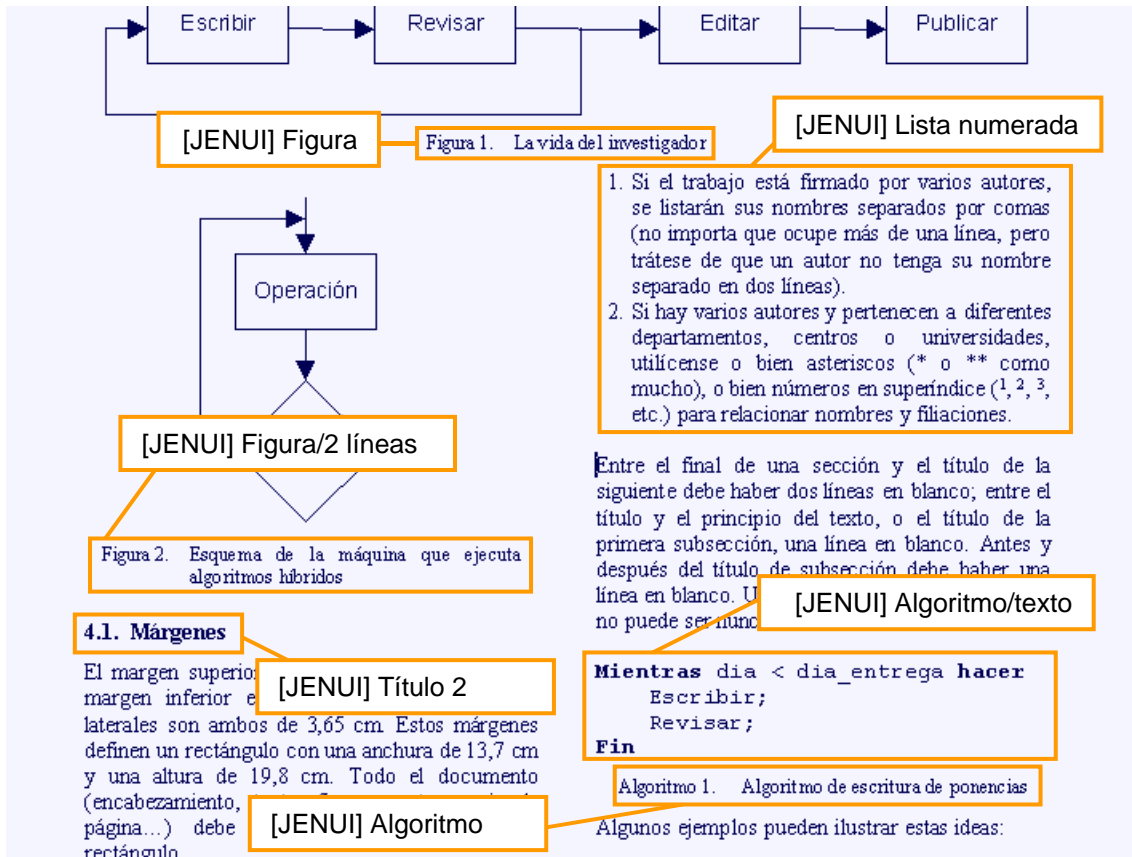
Escribir

Revisar

Editar

Publicar

[JENUI] Figura

Figura 1. La vida del investigador

[JENUI] Lista numerada

1. Si el trabajo está firmado por varios autores, se listarán sus nombres separados por comas (no importa que ocupe más de una línea, pero trátese de que un autor no tenga su nombre separado en dos líneas).
2. Si hay varios autores y pertenecen a diferentes departamentos, centros o universidades, utilícense o bien asteriscos (* o ** como mucho), o bien números en superíndice ($^1$, $^2$, $^3$, etc.) para relacionar nombres y filiaciones.

Operación

[JENUI] Figura/2 líneas

Entre el final de una sección y el título de la siguiente debe haber dos líneas en blanco; entre el título y el principio del texto, o el título de la primera subsección, una línea en blanco. Antes y después del título de subsección debe haber una línea en blanco. U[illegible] no puede ser nunc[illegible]

[JENUI] Algoritmo/texto

Figura 2. Esquema de la máquina que ejecuta algoritmos híbridos

4.1. Márgenes

El margen superior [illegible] margen inferior e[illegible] laterales son ambos de 3,65 cm. Estos márgenes definen un rectángulo con una anchura de 13,7 cm y una altura de 19,8 cm. Todo el documento (encabezamiento, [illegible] página...) debe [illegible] rectángulo.

[JENUI] Título 2

Mientras dia < dia_entrega hacer
 Escribir;
 Revisar;
Fin

Algoritmo 1. Algoritmo de escritura de ponencias

[JENUI] Algoritmo

Algunos ejemplos pueden ilustrar estas ideas: